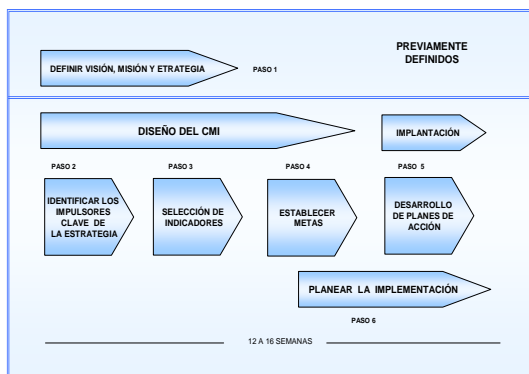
DEFINIR VISIÓN, MISIÓN Y ETRATEGIA

PASO 1

PREVIAMENTE DEFINIDOS

DISEÑO DEL CMI

IMPLANTACIÓN

PASO 2

PASO 3

PASO 4

PASO 5

IDENTIFICAR LOS IMPULSORES CLAVE DE LA ESTRATEGIA

SELECCIÓN DE INDICADORES

ESTABLECER METAS

DESARROLLO DE PLANES DE ACCIÓN

PLANEAR LA IMPLEMENTACIÓN

PASO 6

12 A 16 SEMANAS